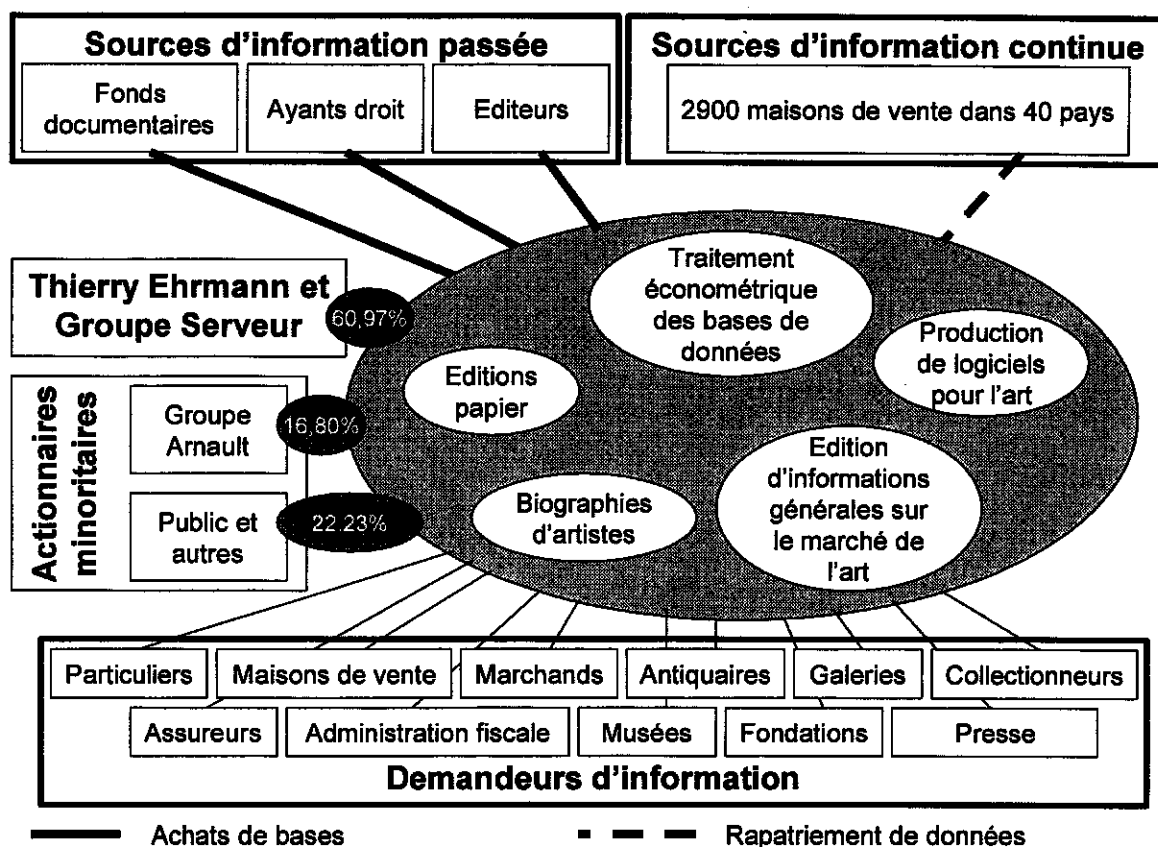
Sources d'information passée

Fonds documentaires

Ayants droit

Editeurs

Sources d'information continue

2900 maisons de vente dans 40 pays

Thierry Ehrmann et Groupe Serveur

60,97%

Actionnaires minoritaires

Groupe Arnault

16,80%

Public et autres

22.23%

Traitement économétrique des bases de données

Production de logiciels pour l'art

Editions papier

Edition d'informations générales sur le marché de l'art

Biographies d'artistes

Particuliers

Maisons de vente

Marchands

Antiquaires

Galeries

Collectionneurs

Assureurs

Administration fiscale

Musées

Fondations

Presse

Demandeurs d'information

Achats de bases

Rapatriement de données